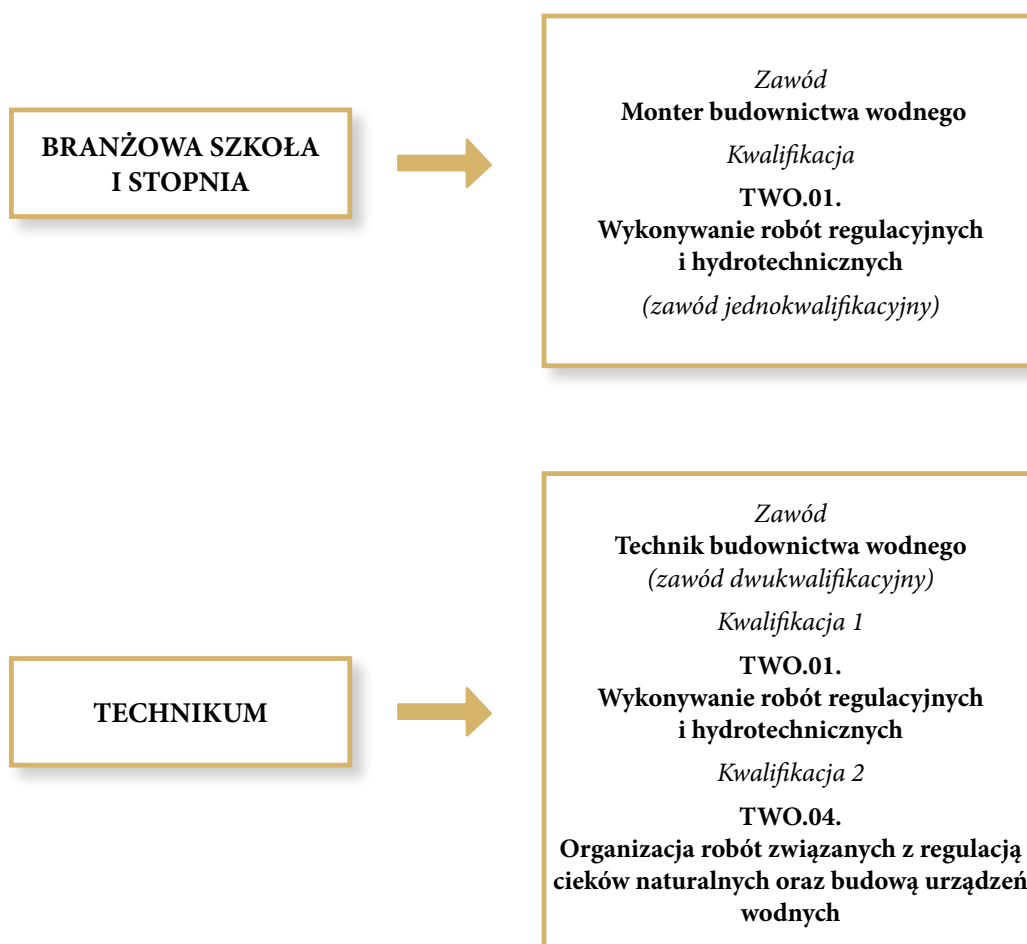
BRANŻOWA SZKOŁA I STOPNIA

Zawód
**Monter budownictwa wodnego**

Kwalifikacja

**TWO.01.**
**Wykonywanie robót regulacyjnych i hydrotechnicznych**

(zawód jednokwalifikacyjny)

TECHNIKUM

Zawód
**Technik budownictwa wodnego**
(zawód dwukwalifikacyjny)

Kwalifikacja 1

**TWO.01.**
**Wykonywanie robót regulacyjnych i hydrotechnicznych**

Kwalifikacja 2

**TWO.04.**
**Organizacja robót związanych z regulacją cieków naturalnych oraz budową urządzeń wodnych**